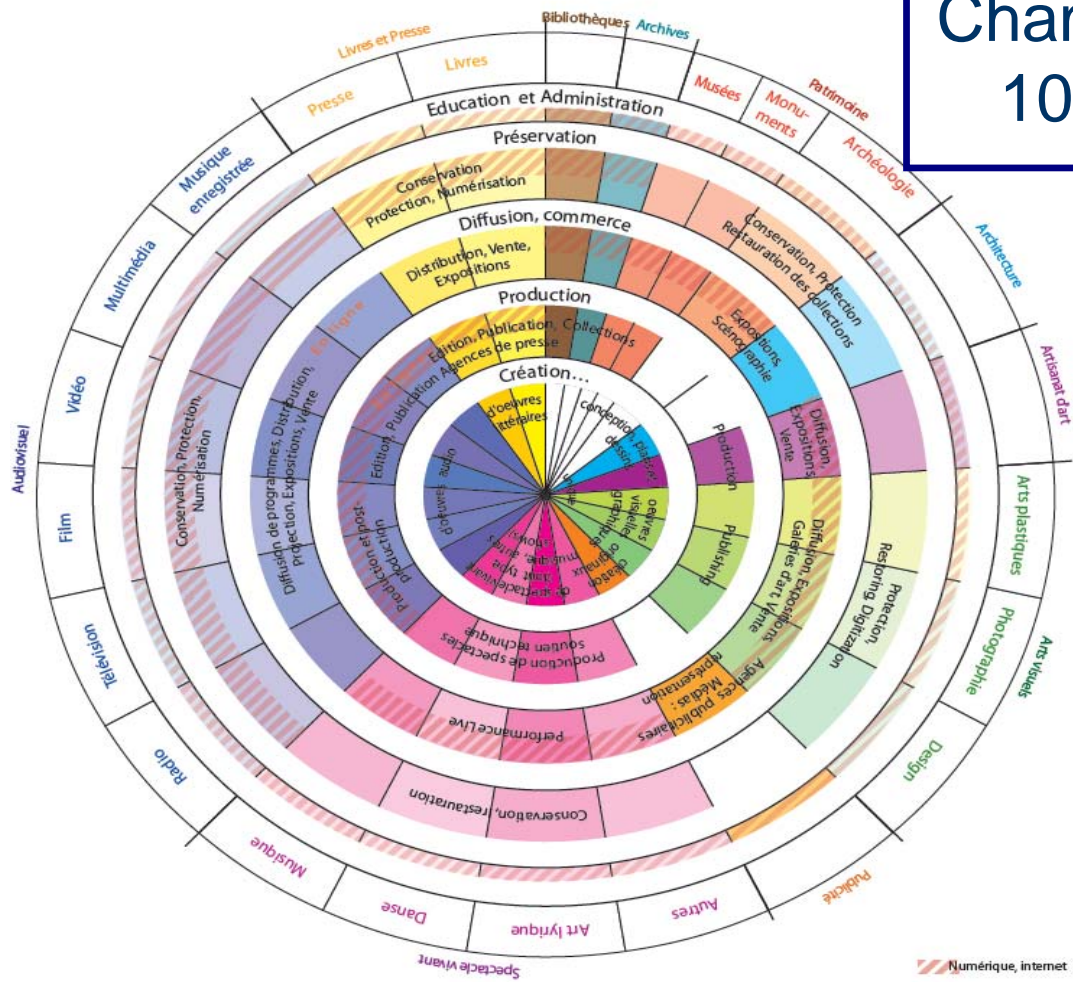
Char
10

Bibliothèques Archives
Livres et Presse
Livres
Presse
Musées
Monuments
Patrimoine
Archéologie
Education et Administration
Préservation
Musique enregistrée
Conservation Protection, Numérisation
Diffusion, commerce
Distribution, Vente, Expositions
Conservation, Protection Restauration des collections
Architecture
Multimédia
En ligne
Production
Edition, Publication, Collections
Edition, Publication Agences de presse
Expositions Scénographie
Artisanat d'art
Création...
d'oeuvres littéraires
conception, plastique, dessin
Vidéo
Diffusion de programmes, Distribution, Projection, Expositions, Vente
Conservation, Protection, Numérisation
Edition
Production
Diffusion, Expositions, Vente
Audiovisuel
oeuvres audio
oeuvres visuelles
unique
oeuvres visuelles graphiques
Film
Production et production
oeuvres
de spectacle vivant, film, type
musique, arts, sonores
création originaux
Publishing
Diffusion Expositions Galeries d'art Vente
Protection, Restoring, Digitization
Arts plastiques
Photographie
Arts visuels
Télévision
Production de spectacles soutien technique
Agences publicitaires Médias représentation
Performance Live
Design
Radio
Conservation, restauration
Musique
Danse
Art lyrique
Autres
Publicité
Spectacle vivant
Numérique, internet